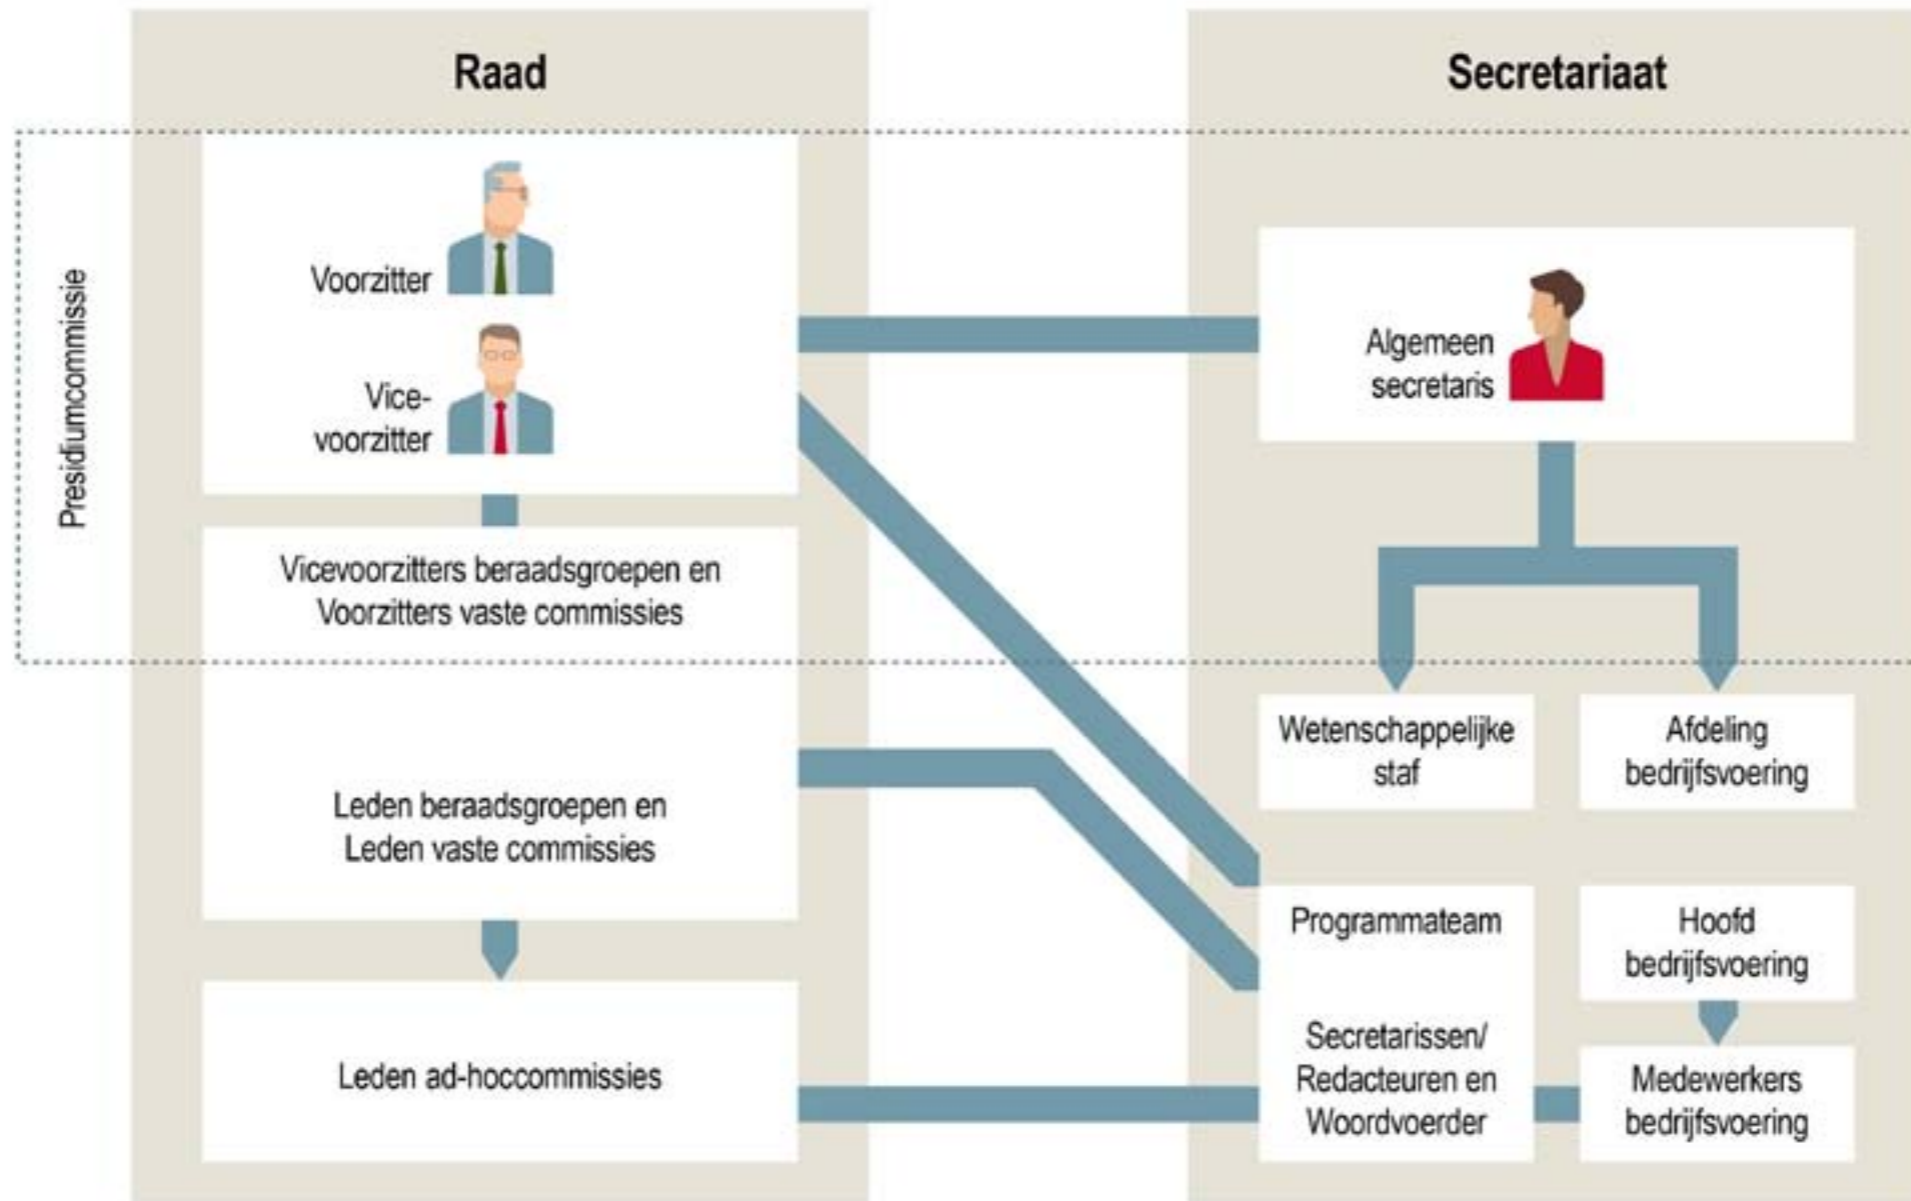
Raad

Secretariaat

Presidiumcommissie

Voorzitter

Vice-voorzitter

Vicevoorzitters beraadsgroepen en Voorzitters vaste commissies

Leden beraadsgroepen en Leden vaste commissies

Leden ad-hoccommissies

Algemeen secretaris

Wetenschappelijke staf

Afdeling bedrijfsvoering

Programmateam

Secretarissen/ Redacteuren en Woordvoerder

Hoofd bedrijfsvoering

Medewerkers bedrijfsvoering